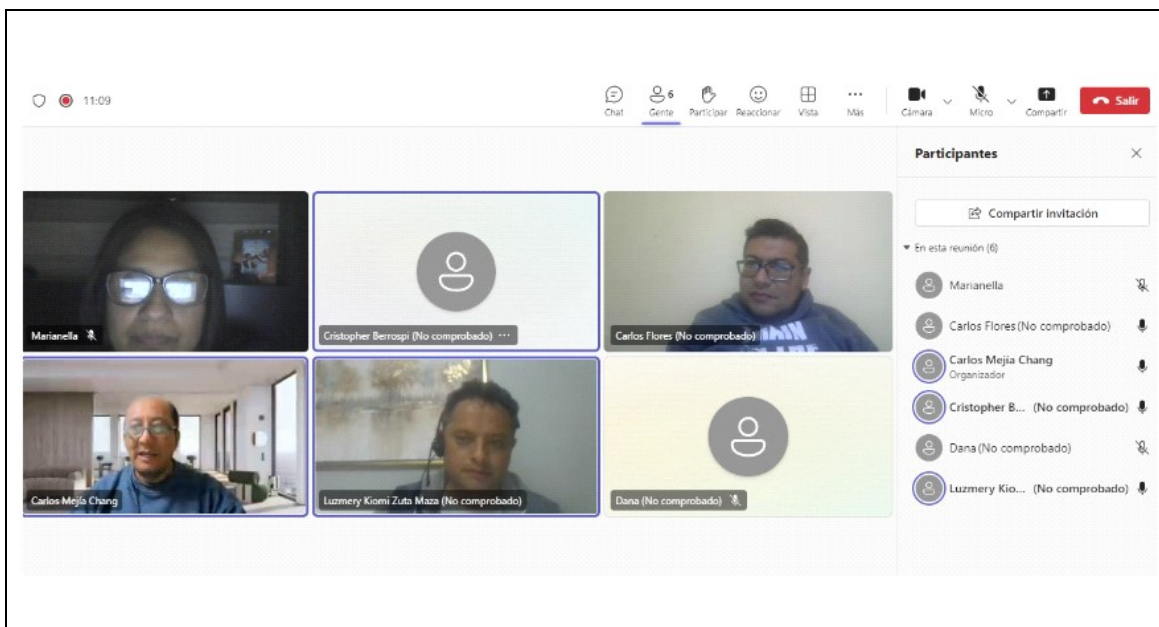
11:09

Chat
6
Gente
Participar
Reaccionar
Vista
Más
Cámara
Micro
Compartir
Salir

Marianella
Cristopher Berrospi (No comprobado) ···
Carlos Flores (No comprobado)
Carlos Mejía Chang
Luzmery Kiomi Zuta Maza (No comprobado)
Dana (No comprobado)

Participantes

Compartir invitación

En esta reunión (6)

Marianella
Carlos Flores (No comprobado)
Carlos Mejía Chang
Organizador
Cristopher B... (No comprobado)
Dana (No comprobado)
Luzmery Kio... (No comprobado)